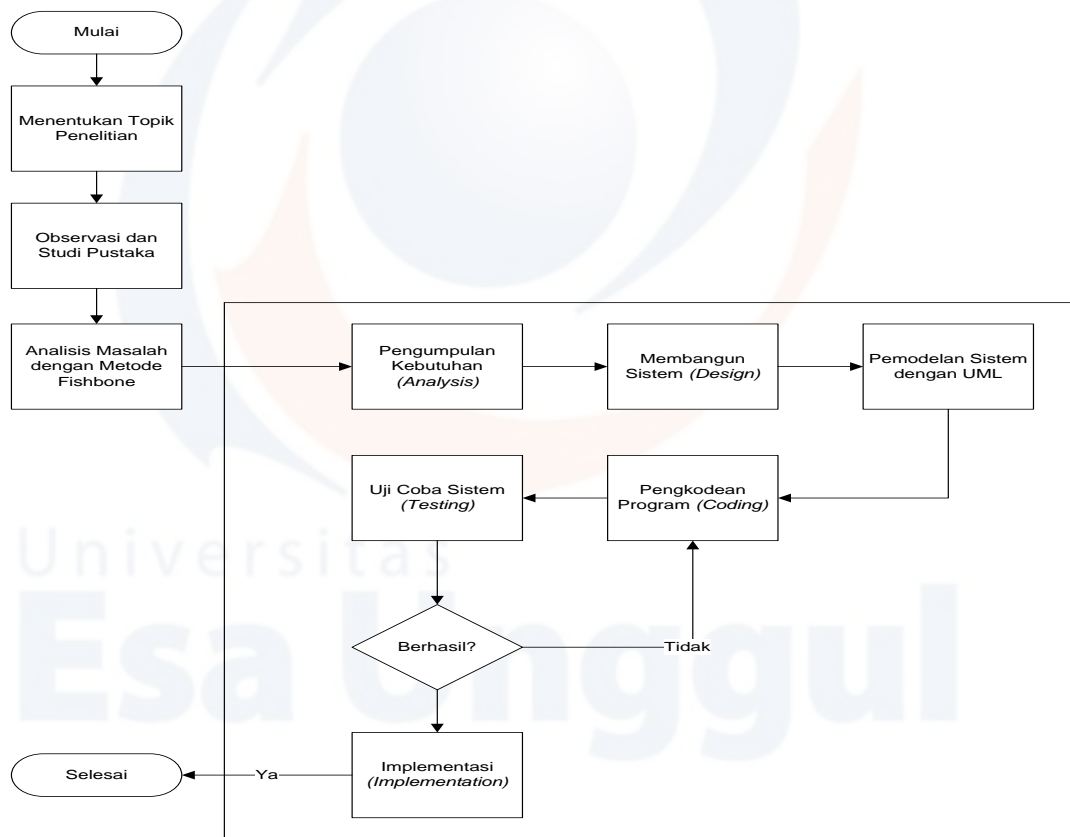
Mulai

Menentukan Topik Penelitian

Observasi dan Studi Pustaka

Analisis Masalah dengan Metode Fishbone

Pengumpulan Kebutuhan *(Analysis)*

Membangun Sistem *(Design)*

Pemodelan Sistem dengan UML

Uji Coba Sistem *(Testing)*

Pengkodean Program *(Coding)*

Berhasil?

Tidak

Implementasi *(Implementation)*

Ya

Selesai

Universitas Esa Unggul